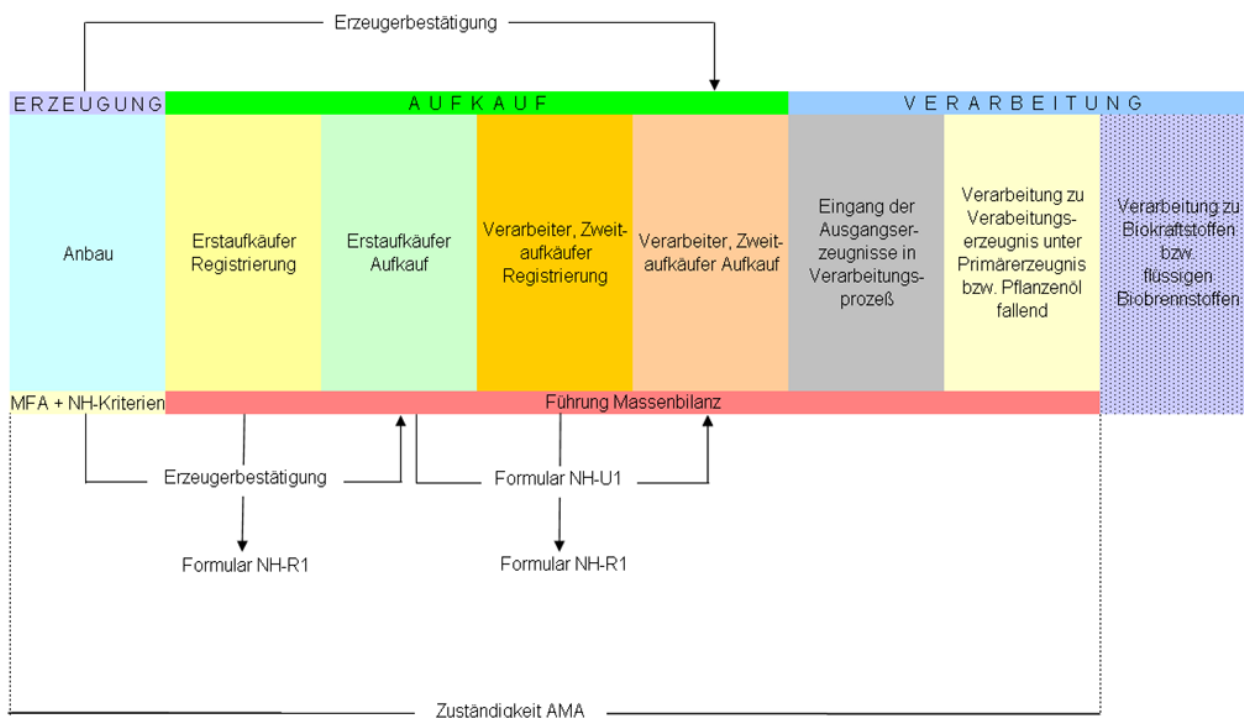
Erzeugerbestätigung

ERZEUGUNG

AUFKAUF

VERARBEITUNG

Anbau

Erstaufkäufer Registrierung

Erstaufkäufer Aufkauf

Verarbeiter, Zweitaufkäufer Registrierung

Verarbeiter, Zweitaufkäufer Aufkauf

Eingang der Ausgangserzeugnisse in Verarbeitungsprozeß

Verarbeitung zu Verabeitungserzeugnis unter Primärerzeugnis bzw. Pflanzenöl fallend

Verarbeitung zu Biokraftstoffen bzw. flüssigen Biobrennstoffen

MFA + NH-Kriterien

Führung Massenbilanz

Erzeugerbestätigung

Formular NH-U1

Formular NH-R1

Formular NH-R1

Zuständigkeit AMA